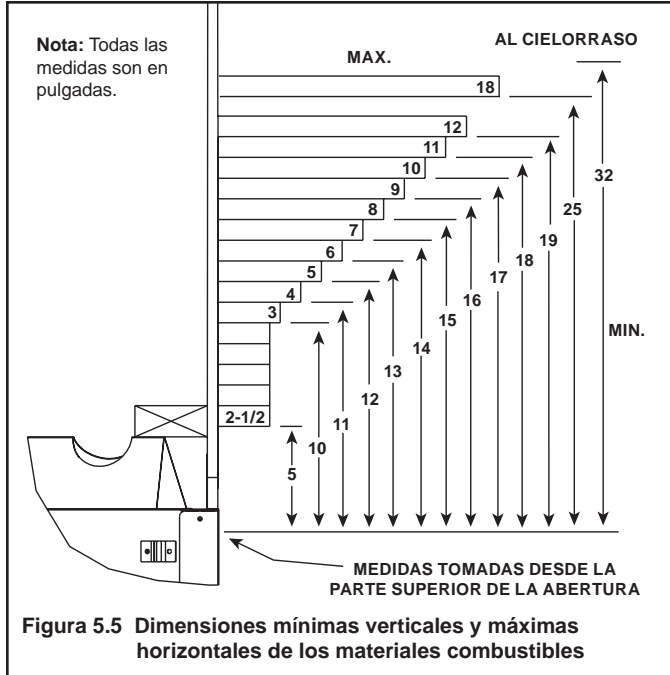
**Nota:** Todas las medidas son en pulgadas.

MAX.

AL CIELORRASO

18
12
11
10
9
8
7
6
5
4
3
2-1/2

32
25
19
18
17
16
15
14
13
12
11
10
5

MIN.

MEDIDAS TOMADAS DESDE LA PARTE SUPERIOR DE LA ABERTURA

**Figura 5.5 Dimensiones mínimas verticales y máximas horizontales de los materiales combustibles**